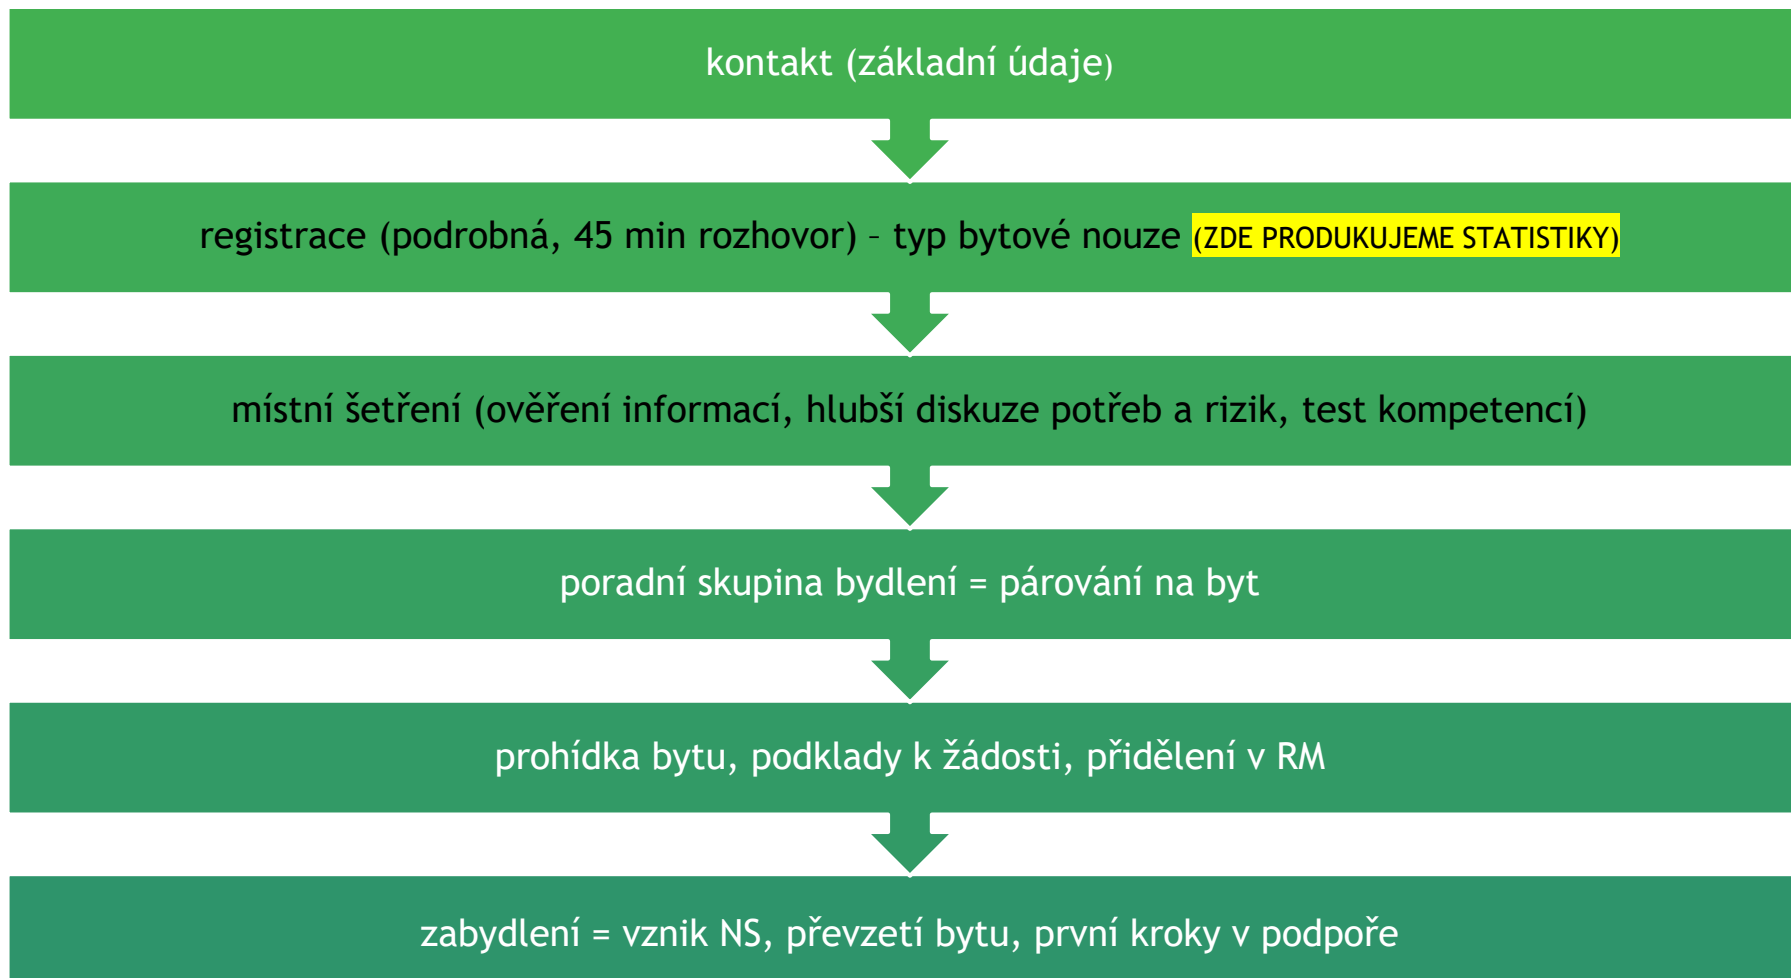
kontakt (základní údaje)

registrace (podrobná, 45 min rozhovor) – typ bytové nouze (ZDE PRODUKUJEME STATISTIKY)

místní šetření (ověření informací, hlubší diskuze potřeb a rizik, test kompetencí)

poradní skupina bydlení = párování na byt

prohídka bytu, podklady k žádosti, přidělení v RM

zabydlení = vznik NS, převzetí bytu, první kroky v podpoře